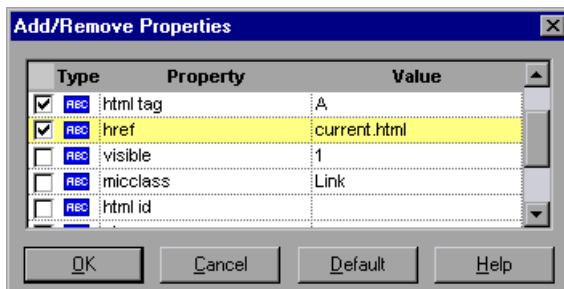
Add/Remove Properties

| | Type | Property | Value |
|---|---|---|---|
| ☑ | ABC | html tag | A |
| ☑ | ABC | href | current.html |
| ☐ | ABC | visible | 1 |
| ☐ | ABC | micclass | Link |
| ☐ | ABC | html id | |

OK Cancel Default Help